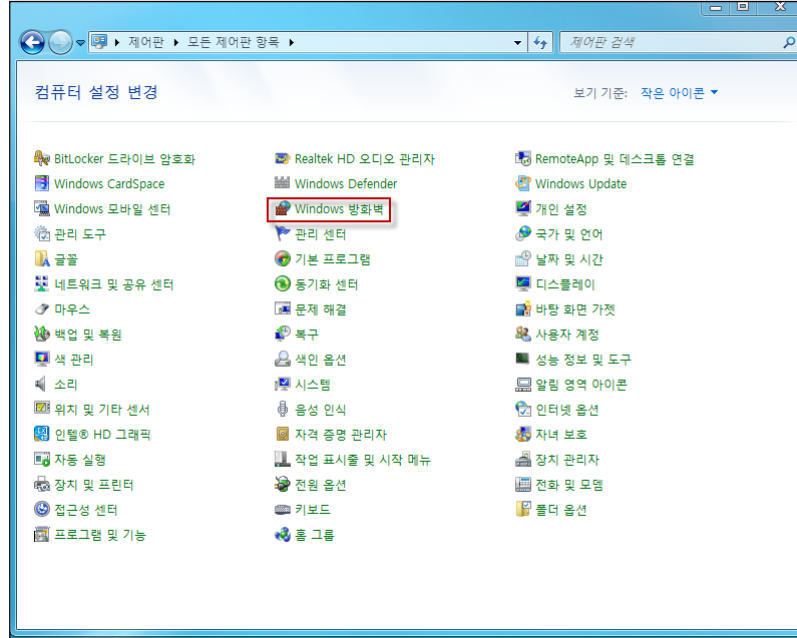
제어판 ▸ 모든 제어판 항목 ▸

제어판 검색

컴퓨터 설정 변경

보기 기준: 작은 아이콘 ▾

BitLocker 드라이브 암호화
Windows CardSpace
Windows 모바일 센터
관리 도구
글꼴
네트워크 및 공유 센터
마우스
백업 및 복원
색 관리
소리
위치 및 기타 센서
인텔® HD 그래픽
자동 실행
장치 및 프린터
접근성 센터
프로그램 및 기능

Realtek HD 오디오 관리자
Windows Defender
Windows 방화벽
관리 센터
기본 프로그램
동기화 센터
문제 해결
복구
색인 옵션
시스템
음성 인식
자격 증명 관리자
작업 표시줄 및 시작 메뉴
전원 옵션
키보드
홈 그룹

RemoteApp 및 데스크톱 연결
Windows Update
개인 설정
국가 및 언어
날짜 및 시간
디스플레이
바탕 화면 가젯
사용자 계정
성능 정보 및 도구
알림 영역 아이콘
인터넷 옵션
자녀 보호
장치 관리자
전화 및 모뎀
폴더 옵션